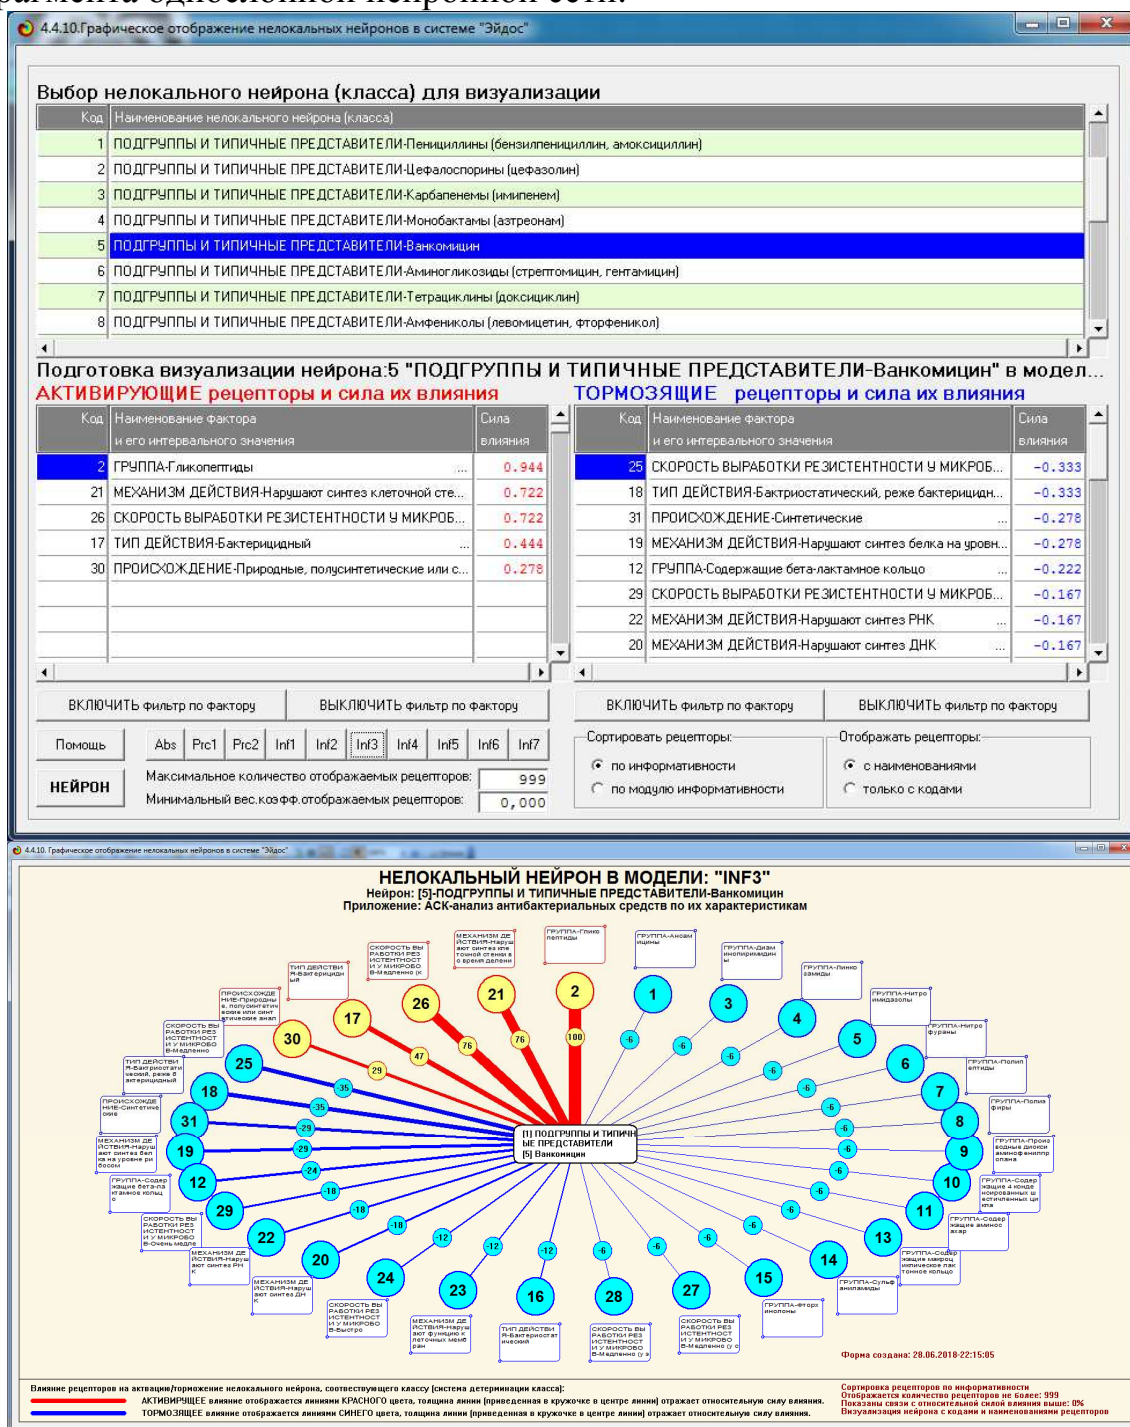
4.4.10.Графическое отображение нелокальных нейронов в системе "Эйдос"

Выбор нелокального нейрона (класса) для визуализации

| Код | Наименование нелокального нейрона (класса) |
|---|---|
| 1 | ПОДГРУППЫ И ТИПИЧНЫЕ ПРЕДСТАВИТЕЛИ-Пенициллины (бензилпенициллин, амоксициллин) |
| 2 | ПОДГРУППЫ И ТИПИЧНЫЕ ПРЕДСТАВИТЕЛИ-Цефалоспорины (цефазолин) |
| 3 | ПОДГРУППЫ И ТИПИЧНЫЕ ПРЕДСТАВИТЕЛИ-Карбапенемы (имипенем) |
| 4 | ПОДГРУППЫ И ТИПИЧНЫЕ ПРЕДСТАВИТЕЛИ-Монобактамы (азтреонам) |
| 5 | ПОДГРУППЫ И ТИПИЧНЫЕ ПРЕДСТАВИТЕЛИ-Ванкомицин |
| 6 | ПОДГРУППЫ И ТИПИЧНЫЕ ПРЕДСТАВИТЕЛИ-Аминогликозиды (стрептомицин, гентамицин) |
| 7 | ПОДГРУППЫ И ТИПИЧНЫЕ ПРЕДСТАВИТЕЛИ-Тетрациклины (доксициклин) |
| 8 | ПОДГРУППЫ И ТИПИЧНЫЕ ПРЕДСТАВИТЕЛИ-Амфениколы (левомицетин, фторфеникол) |

Подготовка визуализации нейрона:5 "ПОДГРУППЫ И ТИПИЧНЫЕ ПРЕДСТАВИТЕЛИ-Ванкомицин" в модел...

АКТИВИРУЮЩИЕ рецепторы и сила их влияния

| Код | Наименование фактора и его интервального значения | Сила влияния |
|---|---|---|
| 2 | ГРУППА-Гликопептиды | 0.944 |
| 21 | МЕХАНИЗМ ДЕЙСТВИЯ-Нарушают синтез клеточной сте... | 0.722 |
| 26 | СКОРОСТЬ ВЫРАБОТКИ РЕЗИСТЕНТНОСТИ У МИКРОБ... | 0.722 |
| 17 | ТИП ДЕЙСТВИЯ-Бактерицидный | 0.444 |
| 30 | ПРОИСХОЖДЕНИЕ-Природные, полусинтетические или с... | 0.278 |

ТОРМОЗЯЩИЕ рецепторы и сила их влияния

| Код | Наименование фактора и его интервального значения | Сила влияния |
|---|---|---|
| 25 | СКОРОСТЬ ВЫРАБОТКИ РЕЗИСТЕНТНОСТИ У МИКРОБ... | -0.333 |
| 18 | ТИП ДЕЙСТВИЯ-Бактриостатический, реже бактерицидн... | -0.333 |
| 31 | ПРОИСХОЖДЕНИЕ-Синтетические | -0.278 |
| 19 | МЕХАНИЗМ ДЕЙСТВИЯ-Нарушают синтез белка на уровн... | -0.278 |
| 12 | ГРУППА-Содержащие бета-лактамное кольцо | -0.222 |
| 29 | СКОРОСТЬ ВЫРАБОТКИ РЕЗИСТЕНТНОСТИ У МИКРОБ... | -0.167 |
| 22 | МЕХАНИЗМ ДЕЙСТВИЯ-Нарушают синтез РНК | -0.167 |
| 20 | МЕХАНИЗМ ДЕЙСТВИЯ-Нарушают синтез ДНК | -0.167 |

ВКЛЮЧИТЬ фильтр по фактору | ВЫКЛЮЧИТЬ фильтр по фактору | ВКЛЮЧИТЬ фильтр по фактору | ВЫКЛЮЧИТЬ фильтр по фактору

Помощь | Abs | Prc1 | Prc2 | Inf1 | Inf2 | Inf3 | Inf4 | Inf5 | Inf6 | Inf7

НЕЙРОН

Максимальное количество отображаемых рецепторов: 999
Минимальный вес.коэфф.отображаемых рецепторов: 0,000

Сортировать рецепторы: по информативности; по модулю информативности
Отображать рецепторы: с наименованиями; только с кодами

4.4.10. Графическое отображение нелокальных нейронов в системе "Эйдос"

НЕЛОКАЛЬНЫЙ НЕЙРОН В МОДЕЛИ: "INF3"
Нейрон: [5]-ПОДГРУППЫ И ТИПИЧНЫЕ ПРЕДСТАВИТЕЛИ-Ванкомицин
Приложение: АСК-анализ антибактериальных средств по их характеристикам

[1] ПОДГРУППЫ И ТИПИЧНЫЕ ПРЕДСТАВИТЕЛИ [5] Ванкомицин

100 76 76 47 29 -35 -35 -29 -29 -24 -18 -18 -18 -12 -12 -12 -6 -6 -6 -6 -6 -6 -6 -6 -6 -6 -6 -6 -6 -6 -6 -6 -6 -6

Форма создана: 28.06.2018-22:15:05

Влияние рецепторов на активацию/торможение нелокального нейрона, соответствующего классу (система детерминации класса):
АКТИВИРУЮЩЕЕ влияние отображается линиями КРАСНОГО цвета, толщина линии (приведенная в кружочке в центре линии) отражает относительную силу влияния.
ТОРМОЗЯЩЕЕ влияние отображается линиями СИНЕГО цвета, толщина линии (приведенная в кружочке в центре линии) отражает относительную силу влияния.

Сортировка рецепторов по информативности
Отображается количество рецепторов не более: 999
Показаны связи с относительной силой влияния выше: 0%
Визуализация нейрона с кодами и наименованиями рецепторов